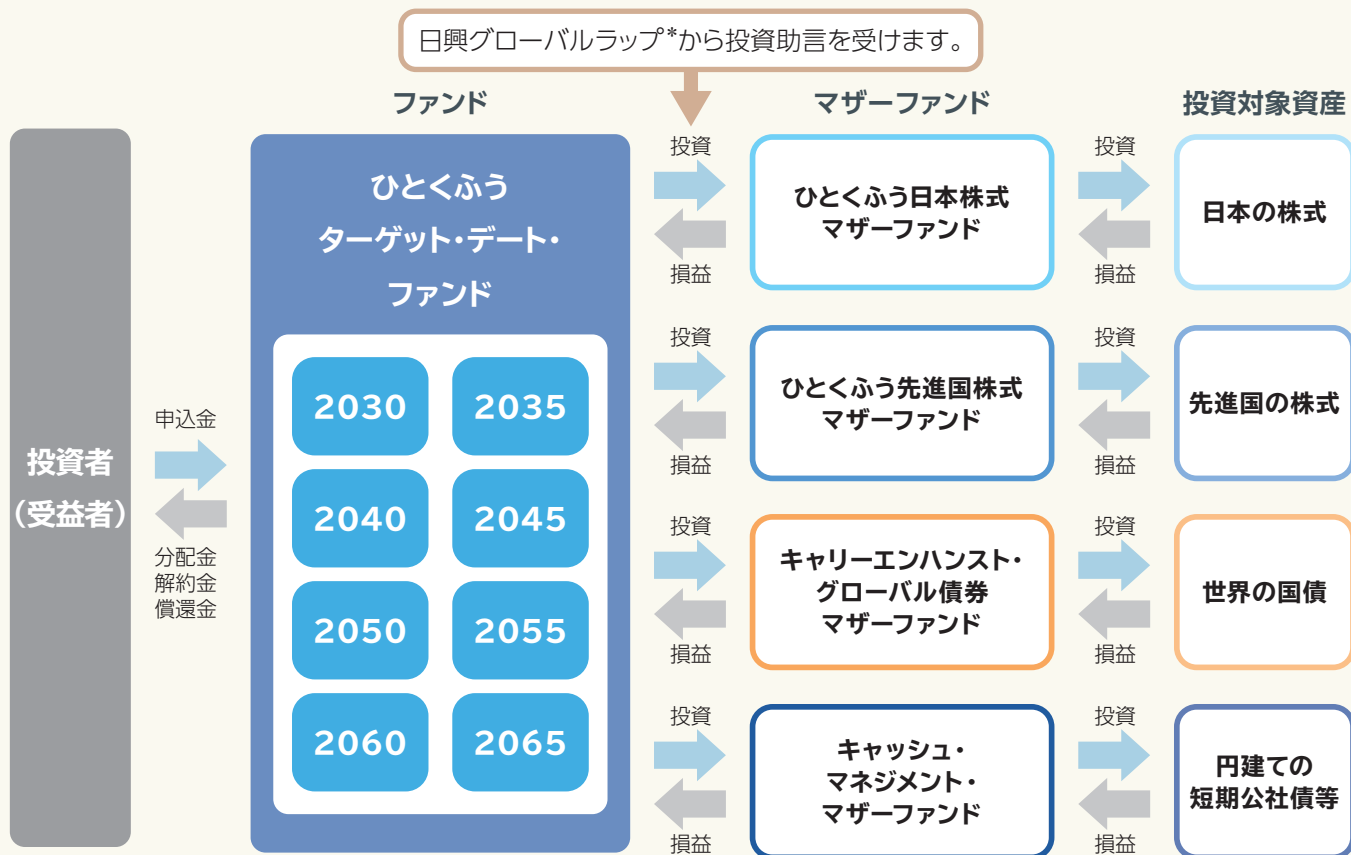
日興グローバルラップ*から投資助言を受けます。

ファンド

マザーファンド

投資対象資産

投資者
（受益者）

申込金

分配金
解約金
償還金

ひとくふう
ターゲット・デート・
ファンド

2030
2035
2040
2045
2050
2055
2060
2065

投資
損益

ひとくふう日本株式
マザーファンド

投資
損益

日本の株式

投資
損益

ひとくふう先進国株式
マザーファンド

投資
損益

先進国の株式

投資
損益

キャリーエンハンスト・
グローバル債券
マザーファンド

投資
損益

世界の国債

投資
損益

キャッシュ・
マネジメント・
マザーファンド

投資
損益

円建ての
短期公社債等